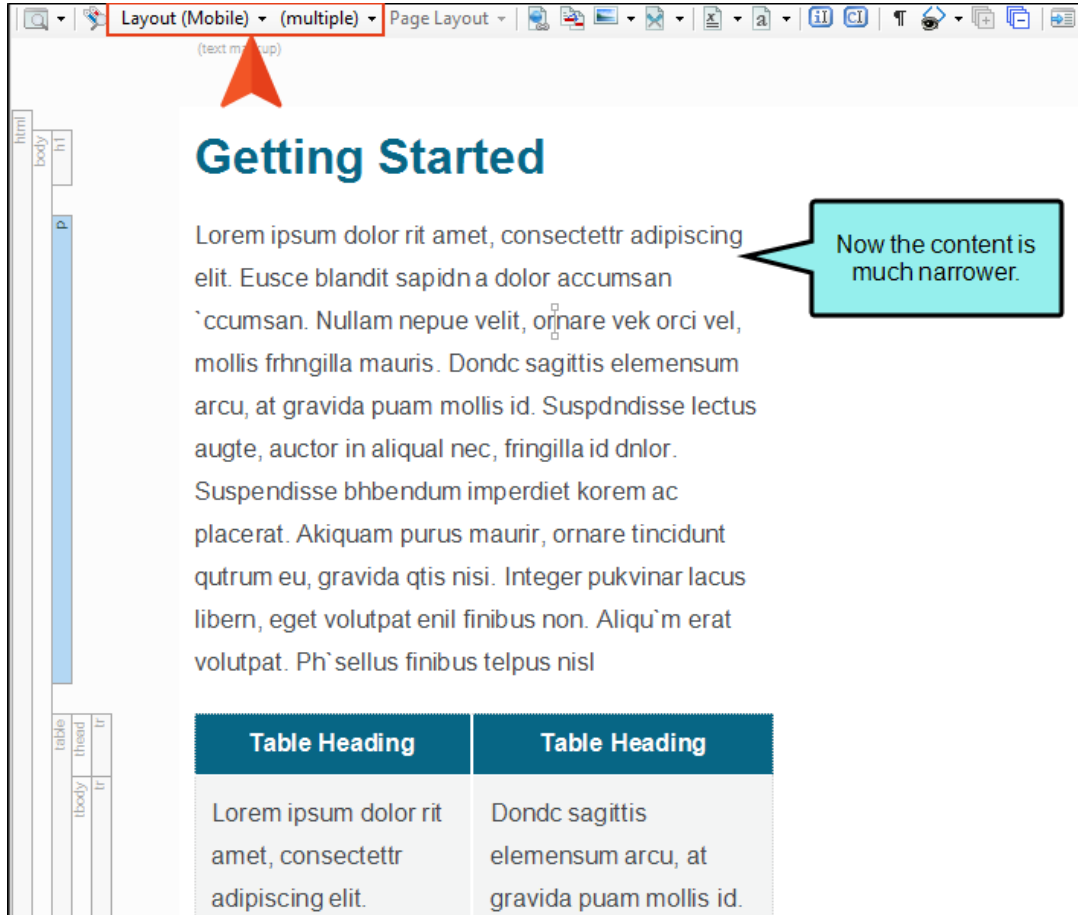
Layout (Mobile) ▾ (multiple) ▾ Page Layout ▾

(text m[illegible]up)

html body h1 p table thead tr tbody tr

Getting Started

Lorem ipsum dolor rit amet, consectettr adipiscing elit. Eusce blandit sapidn a dolor accumsan `ccumsan. Nullam nepue velit, ornare vek orci vel, mollis frhngilla mauris. Dondc sagittis elemensum arcu, at gravida puam mollis id. Suspdndisse lectus augte, auctor in aliqual nec, fringilla id dnlor. Suspendisse bhbendum imperdiet korem ac placerat. Akiquam purus maurir, ornare tincidunt qutrum eu, gravida qtis nisi. Integer pukvinar lacus libern, eget volutpat enil finibus non. Aliqu`m erat volutpat. Ph`sellus finibus telpus nisl

Now the content is much narrower.

| Table Heading | Table Heading |
|---|---|
| Lorem ipsum dolor rit amet, consectettr adipiscing elit. | Dondc sagittis elemensum arcu, at gravida puam mollis id. |